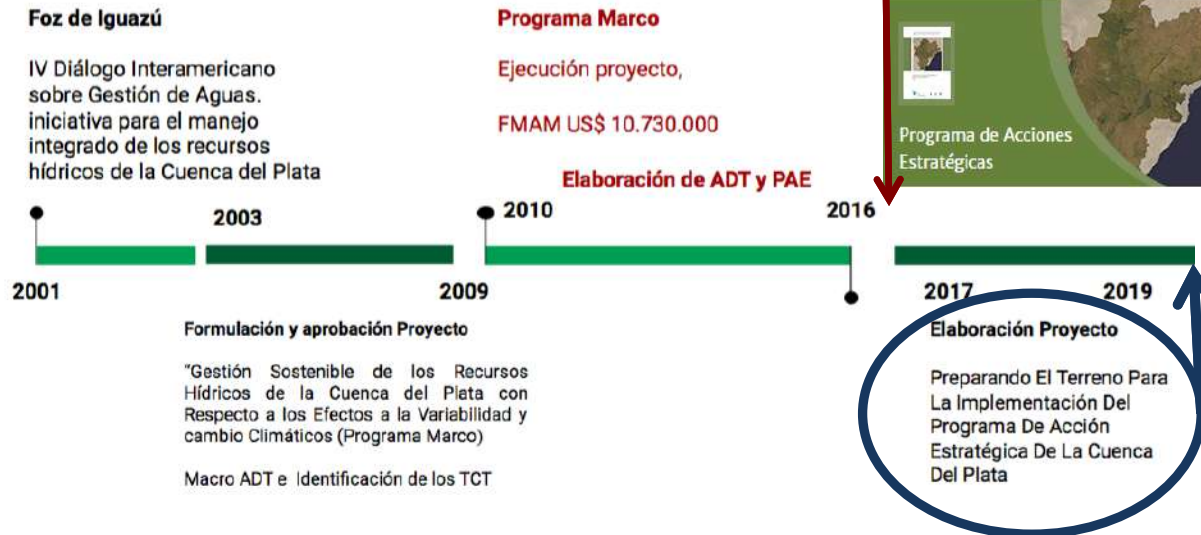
Foz de Iguazú

IV Diálogo Interamericano sobre Gestión de Aguas. iniciativa para el manejo integrado de los recursos hídricos de la Cuenca del Plata

Programa Marco

Ejecución proyecto,

FMAM US$ 10.730.000

Elaboración de ADT y PAE

Programa de Acciones Estratégicas

2001

2003

2009

2010

2016

2017

2019

Formulación y aprobación Proyecto

"Gestión Sostenible de los Recursos Hídricos de la Cuenca del Plata con Respecto a los Efectos a la Variabilidad y cambio Climáticos (Programa Marco)

Macro ADT e Identificación de los TCT

Elaboración Proyecto

Preparando El Terreno Para La Implementación Del Programa De Acción Estratégica De La Cuenca Del Plata